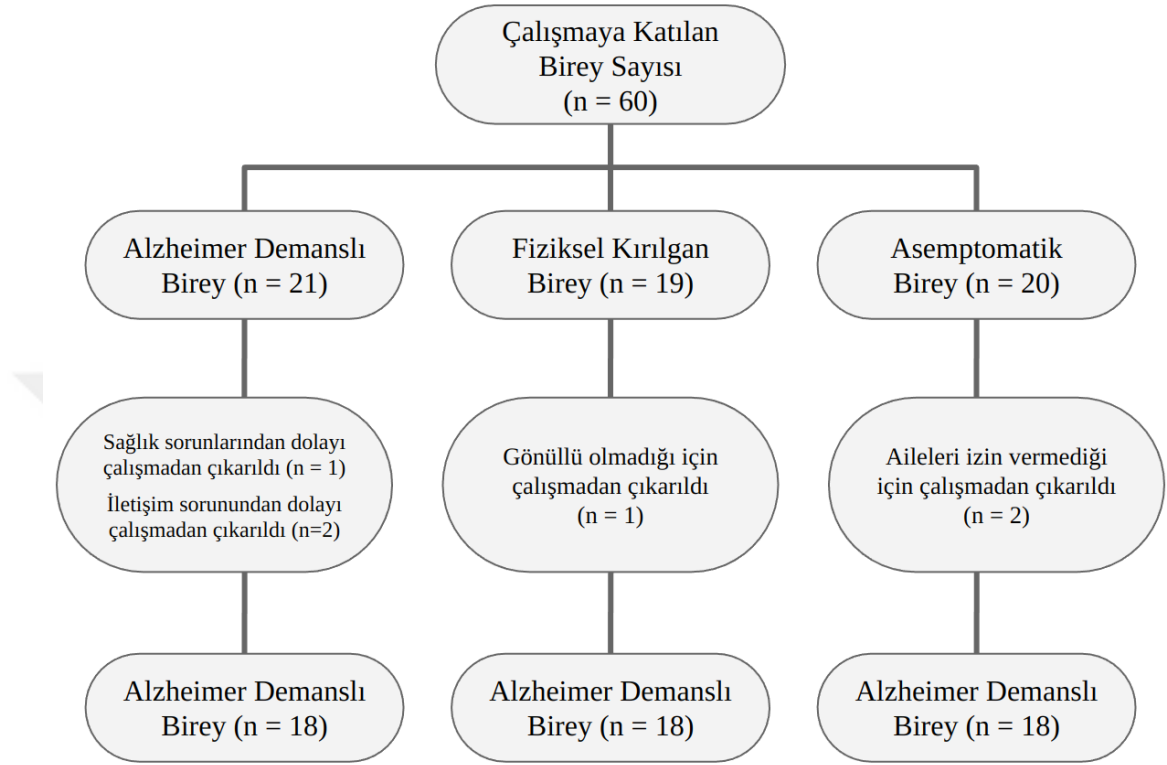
Çalışmaya Katılan Birey Sayısı (n = 60)

Alzheimer Demanslı Birey (n = 21)

Fiziksel Kırılgan Birey (n = 19)

Asemptomatik Birey (n = 20)

Sağlık sorunlarından dolayı çalışmadan çıkarıldı (n = 1)
İletişim sorunundan dolayı çalışmadan çıkarıldı (n=2)

Gönüllü olmadığı için çalışmadan çıkarıldı (n = 1)

Aileleri izin vermediği için çalışmadan çıkarıldı (n = 2)

Alzheimer Demanslı Birey (n = 18)

Alzheimer Demanslı Birey (n = 18)

Alzheimer Demanslı Birey (n = 18)